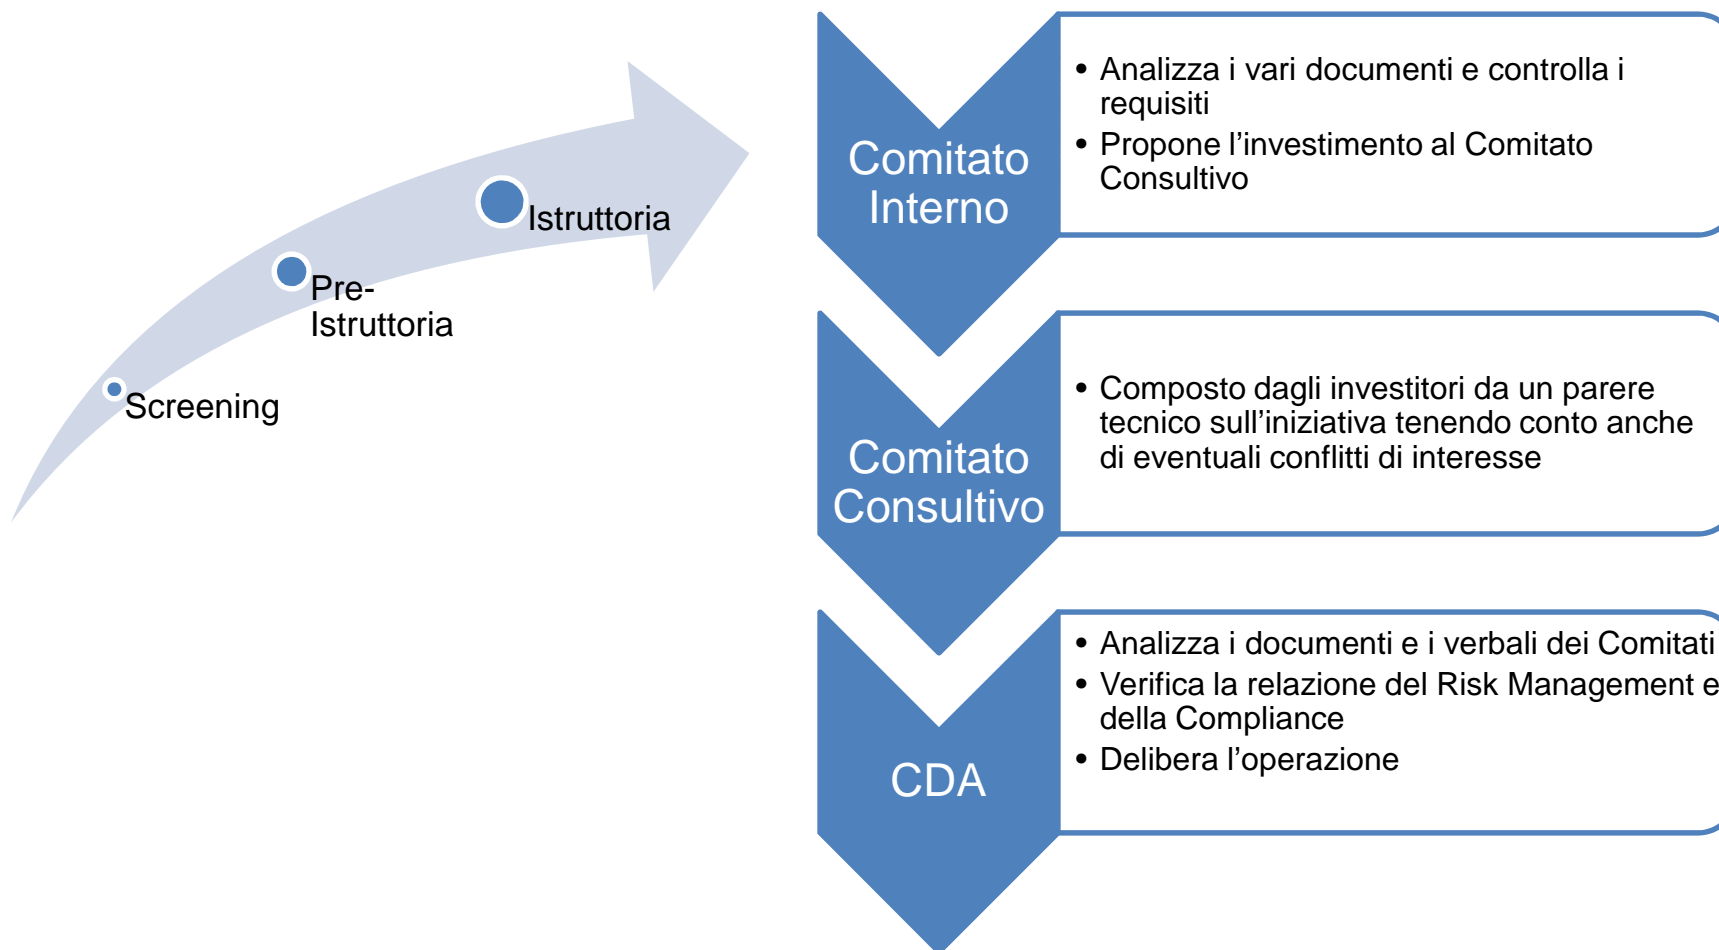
Screening

Pre-Istruttoria

Istruttoria

Comitato Interno

- Analizza i vari documenti e controlla i requisiti
- Propone l’investimento al Comitato Consultivo

Comitato Consultivo

- Composto dagli investitori da un parere tecnico sull’iniziativa tenendo conto anche di eventuali conflitti di interesse

CDA

- Analizza i documenti e i verbali dei Comitati
- Verifica la relazione del Risk Management e della Compliance
- Delibera l’operazione